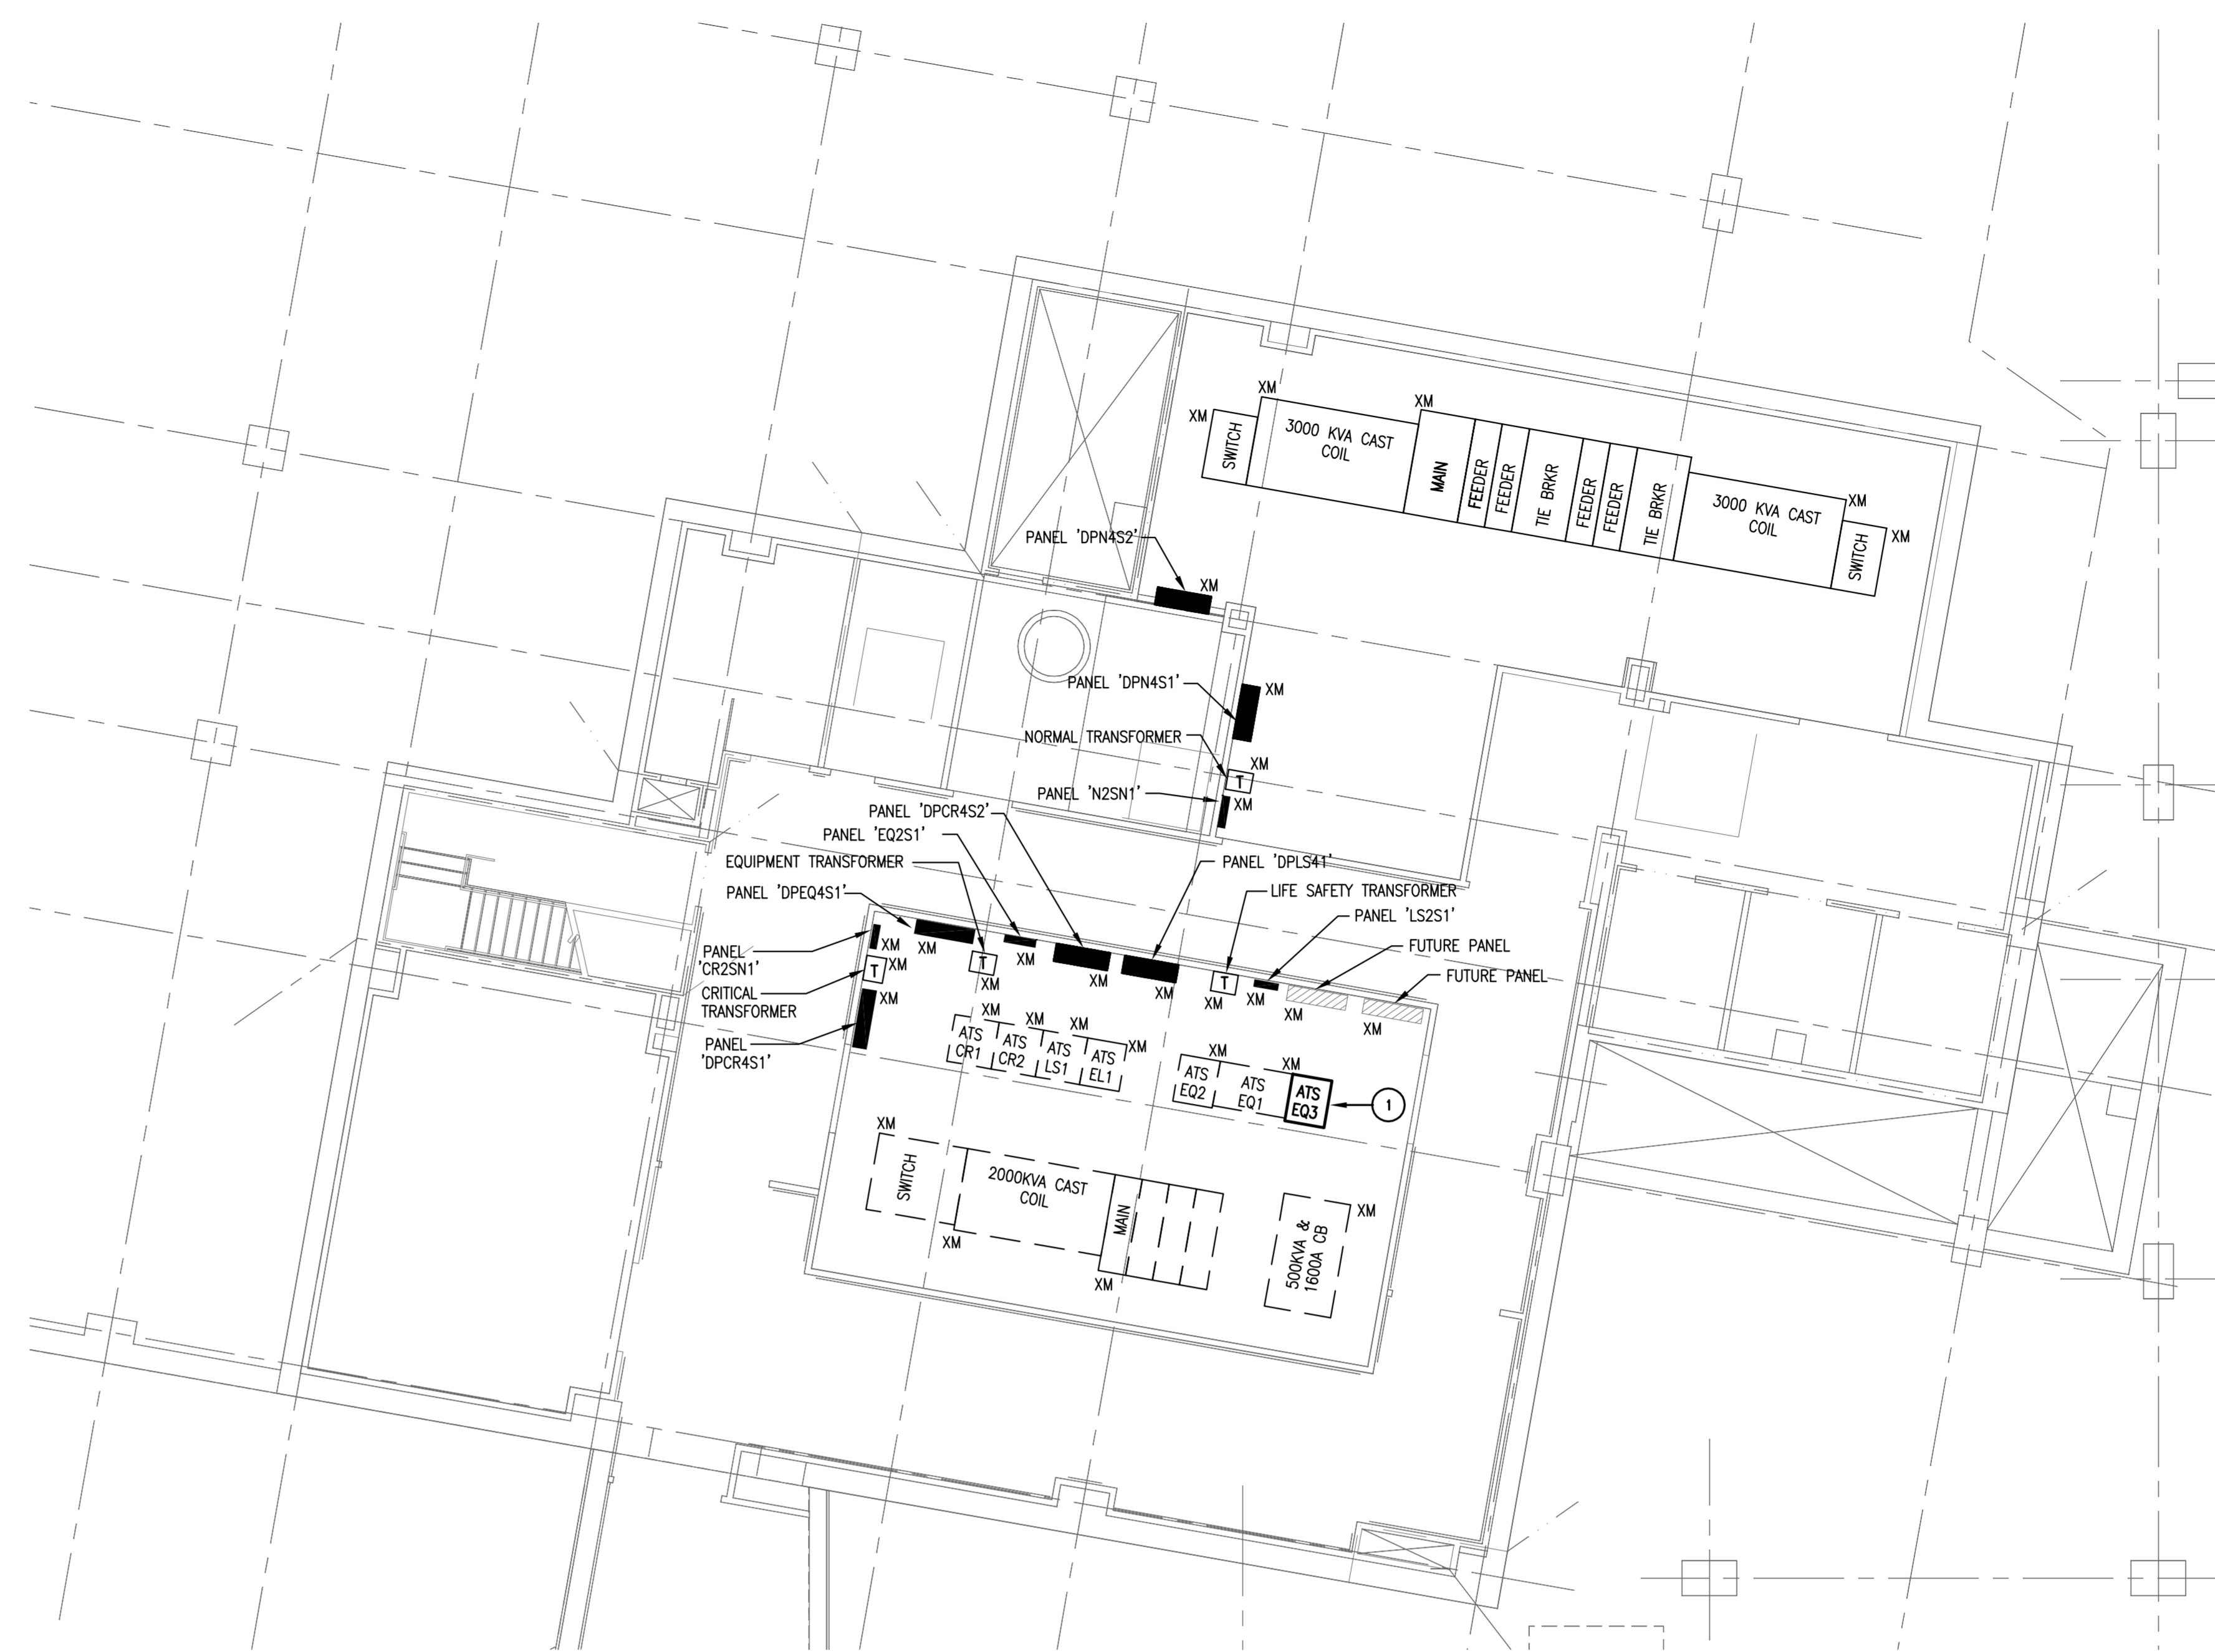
XM
XM
SWITCH
3000 KVA CAST COIL
XM
MAIN
FEEDER
FEEDER
TIE BRKR
FEEDER
FEEDER
TIE BRKR
3000 KVA CAST COIL
XM
SWITCH
XM

PANEL 'DPN4S2'
XM
PANEL 'DPN4S1'
XM
NORMAL TRANSFORMER
T
XM
PANEL 'N2SN1'
XM
PANEL 'DPCR4S2'
PANEL 'EQ2S1'
EQUIPMENT TRANSFORMER
PANEL 'DPLS41'
LIFE SAFETY TRANSFORMER
PANEL 'DPEQ4S1'
PANEL 'LS2S1'
FUTURE PANEL
FUTURE PANEL
PANEL 'CR2SN1'
XM
T
XM
CRITICAL TRANSFORMER
XM
XM
T
XM
XM
XM
XM
T
XM
XM
XM
XM
PANEL 'DPCR4S1'
XM
XM
XM
ATS CR1
ATS CR2
ATS LS1
ATS EL1
XM
XM
XM
ATS EQ2
ATS EQ1
ATS EQ3
1
XM
SWITCH
2000KVA CAST COIL
MAIN
XM
XM
500KVA & 1600A CB
XM